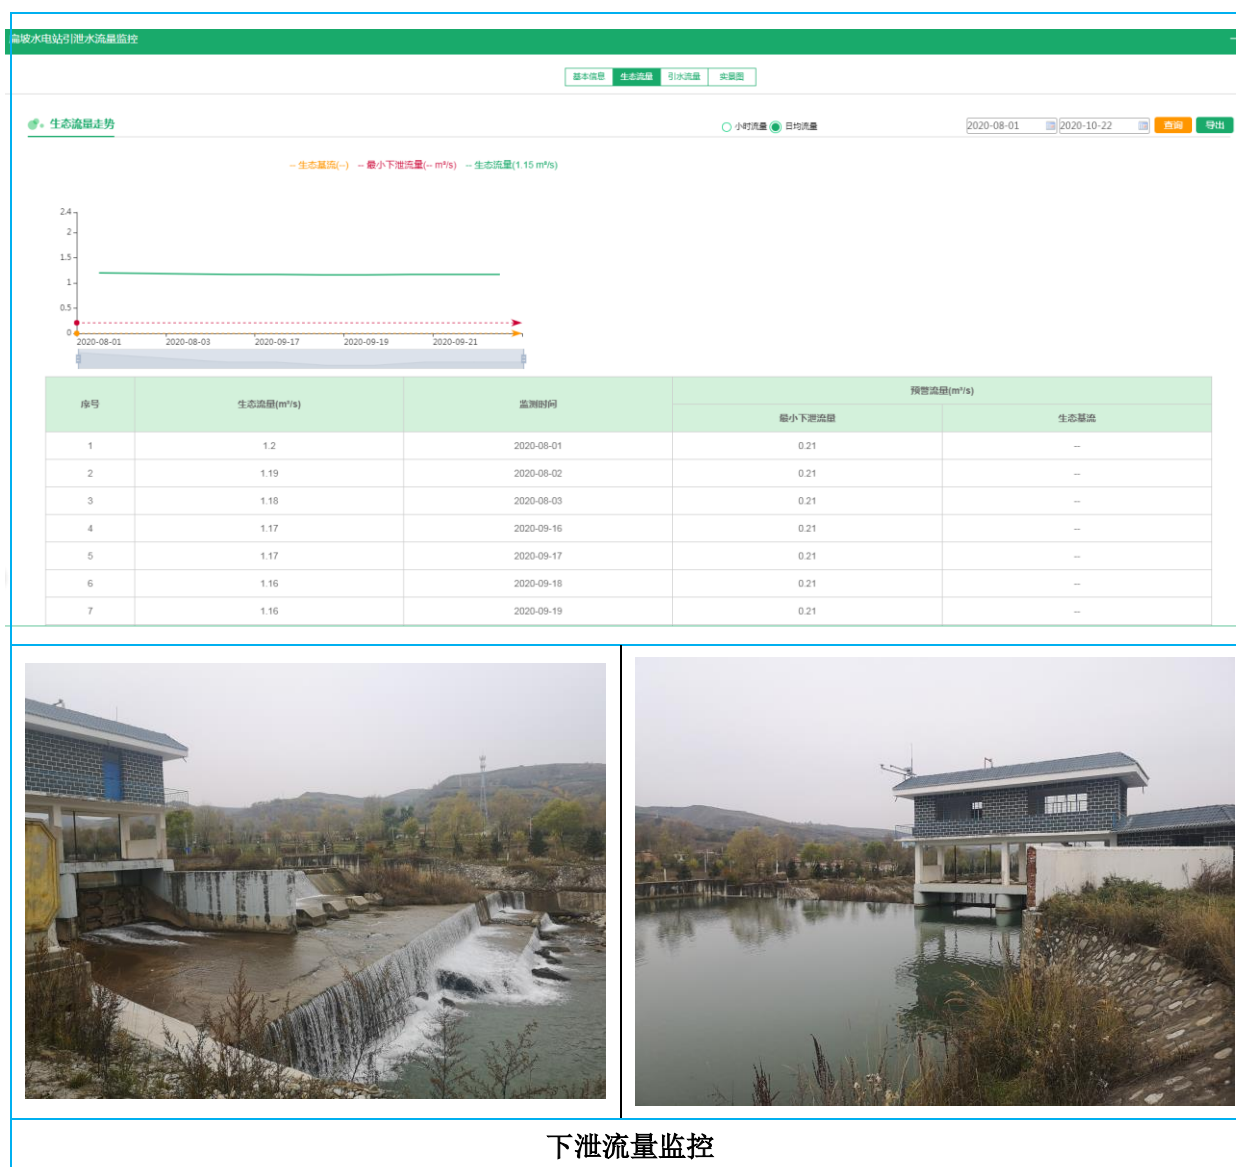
扁坡水电站引泄水流量监控

基本信息 生态流量 引水流量 实景图

生态流量走势

小时流量 日均流量

2020-08-01 2020-10-22 查询 导出

生态基流(--) 最小下泄流量(-- m³/s) 生态流量(1.15 m³/s)

2.4
2
1.5
1
0.5
0

2020-08-01 2020-08-03 2020-09-17 2020-09-19 2020-09-21

| 序号 | 生态流量(m³/s) | 监测时间 | 预警流量(m³/s) | |
|---|---|---|---|---|
| | | | 最小下泄流量 | 生态基流 |
| 1 | 1.2 | 2020-08-01 | 0.21 | -- |
| 2 | 1.19 | 2020-08-02 | 0.21 | -- |
| 3 | 1.18 | 2020-08-03 | 0.21 | -- |
| 4 | 1.17 | 2020-09-16 | 0.21 | -- |
| 5 | 1.17 | 2020-09-17 | 0.21 | -- |
| 6 | 1.16 | 2020-09-18 | 0.21 | -- |
| 7 | 1.16 | 2020-09-19 | 0.21 | -- |

下泄流量监控